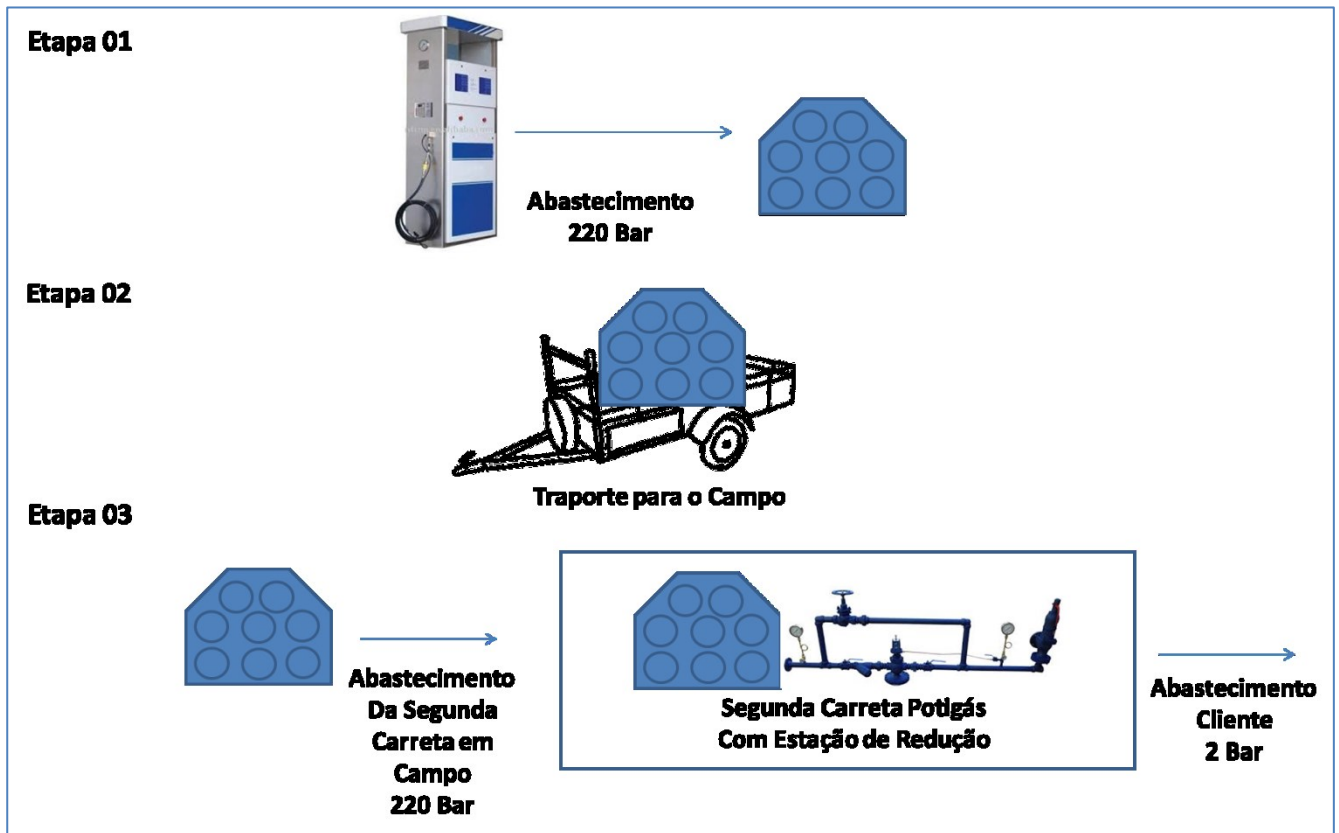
Etapa 01

Abastecimento
220 Bar

Etapa 02

Traporte para o Campo

Etapa 03

Abastecimento
Da Segunda
Carreta em
Campo
220 Bar

Segunda Carreta Potigás
Com Estação de Redução

Abastecimento
Cliente
2 Bar